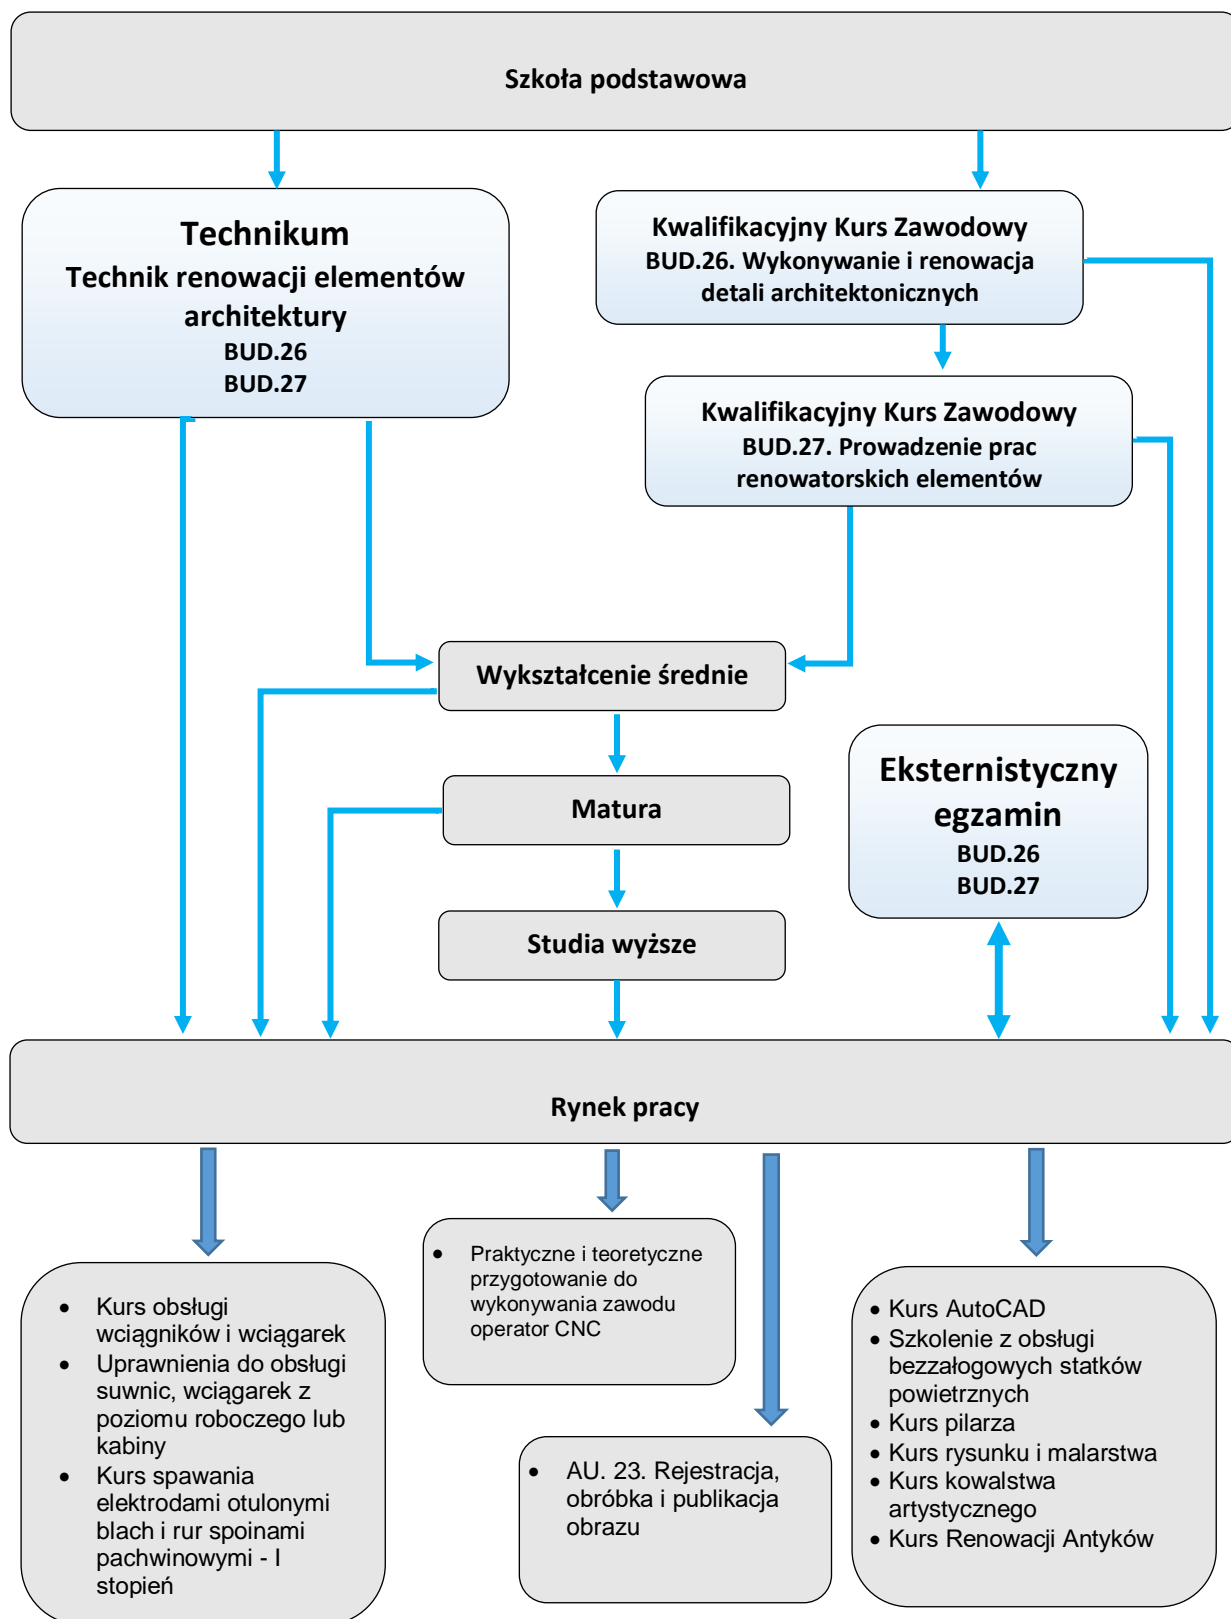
Szkoła podstawowa

Technikum
Technik renowacji elementów architektury
BUD.26
BUD.27

Kwalifikacyjny Kurs Zawodowy
BUD.26. Wykonywanie i renowacja detali architektonicznych

Kwalifikacyjny Kurs Zawodowy
BUD.27. Prowadzenie prac renowatorskich elementów

Wykształcenie średnie

Matura

Studia wyższe

Eksternistyczny egzamin
BUD.26
BUD.27

Rynek pracy

- Kurs obsługi wciągników i wciągarek
- Uprawnienia do obsługi suwnic, wciągarek z poziomu roboczego lub kabiny
- Kurs spawania elektrodami otulonymi blach i rur spoinami pachwinowymi - I stopień

- Praktyczne i teoretyczne przygotowanie do wykonywania zawodu operator CNC

- AU. 23. Rejestracja, obróbka i publikacja obrazu

- Kurs AutoCAD
- Szkolenie z obsługi bezzałogowych statków powietrznych
- Kurs pilarza
- Kurs rysunku i malarstwa
- Kurs kowalstwa artystycznego
- Kurs Renowacji Antyków